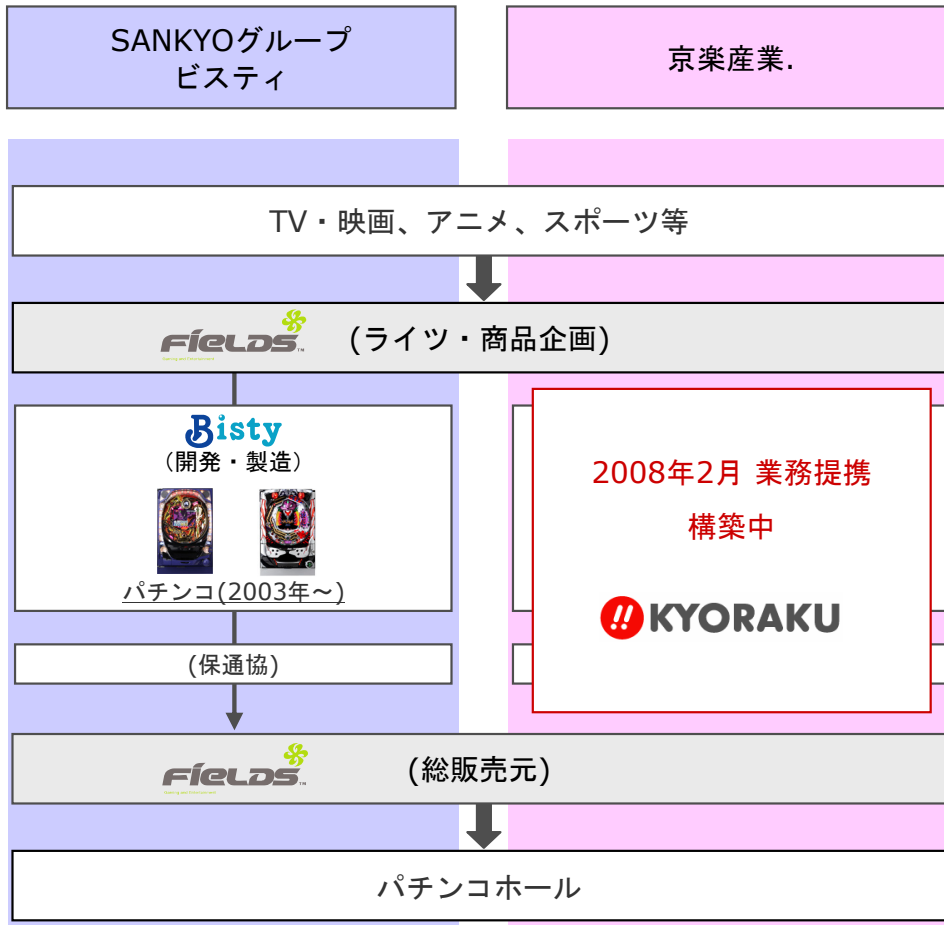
SANKYOグループ
ビスティ

京楽産業.

TV・映画、アニメ、スポーツ等

FIELDS (ライツ・商品企画)

Bisty
（開発・製造）

パチンコ(2003年～)

2008年2月 業務提携
構築中

KYORAKU

(保通協)

FIELDS (総販売元)

パチンコホール